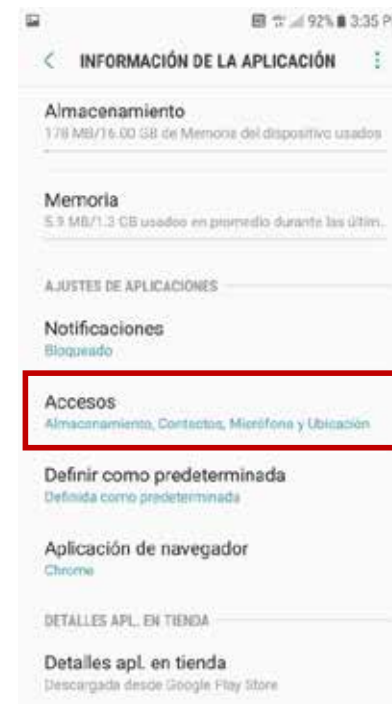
92% 3:35 P

INFORMACIÓN DE LA APLICACIÓN

Almacenamiento
178 MB/16.00 GB de Memoria del dispositivo usados

Memoria
5.9 MB/1.3 GB usados en promedio durante las últim...

AJUSTES DE APLICACIONES

Notificaciones
Bloqueado

Accesos
Almacenamiento, Contactos, Micrófono y Ubicación

Definir como predeterminada
Definida como predeterminada

Aplicación de navegador
Chrome

DETALLES APL. EN TIENDA

Detalles apl. en tienda
Descargada desde Google Play Store